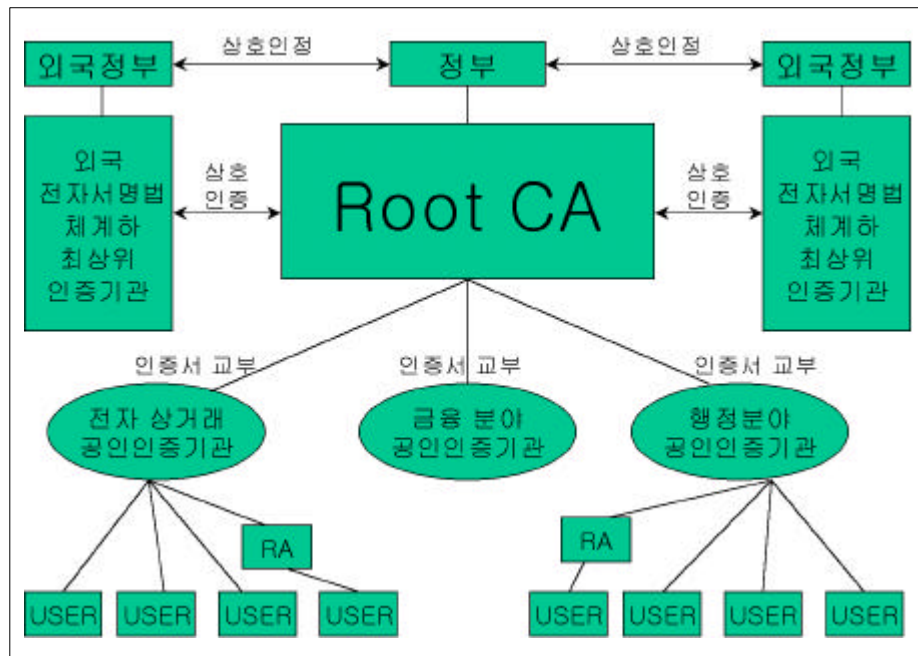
외국정부

상호인정

정부

상호인정

외국정부

외국 전자서명법 체계하 최상위 인증기관

상호 인증

Root CA

상호 인증

외국 전자서명법 체계하 최상위 인증기관

인증서 교부

인증서 교부

인증서 교부

전자 상거래 공인인증기관

금융 분야 공인인증기관

행정분야 공인인증기관

RA

RA

USER

USER

USER

USER

USER

USER

USER

USER